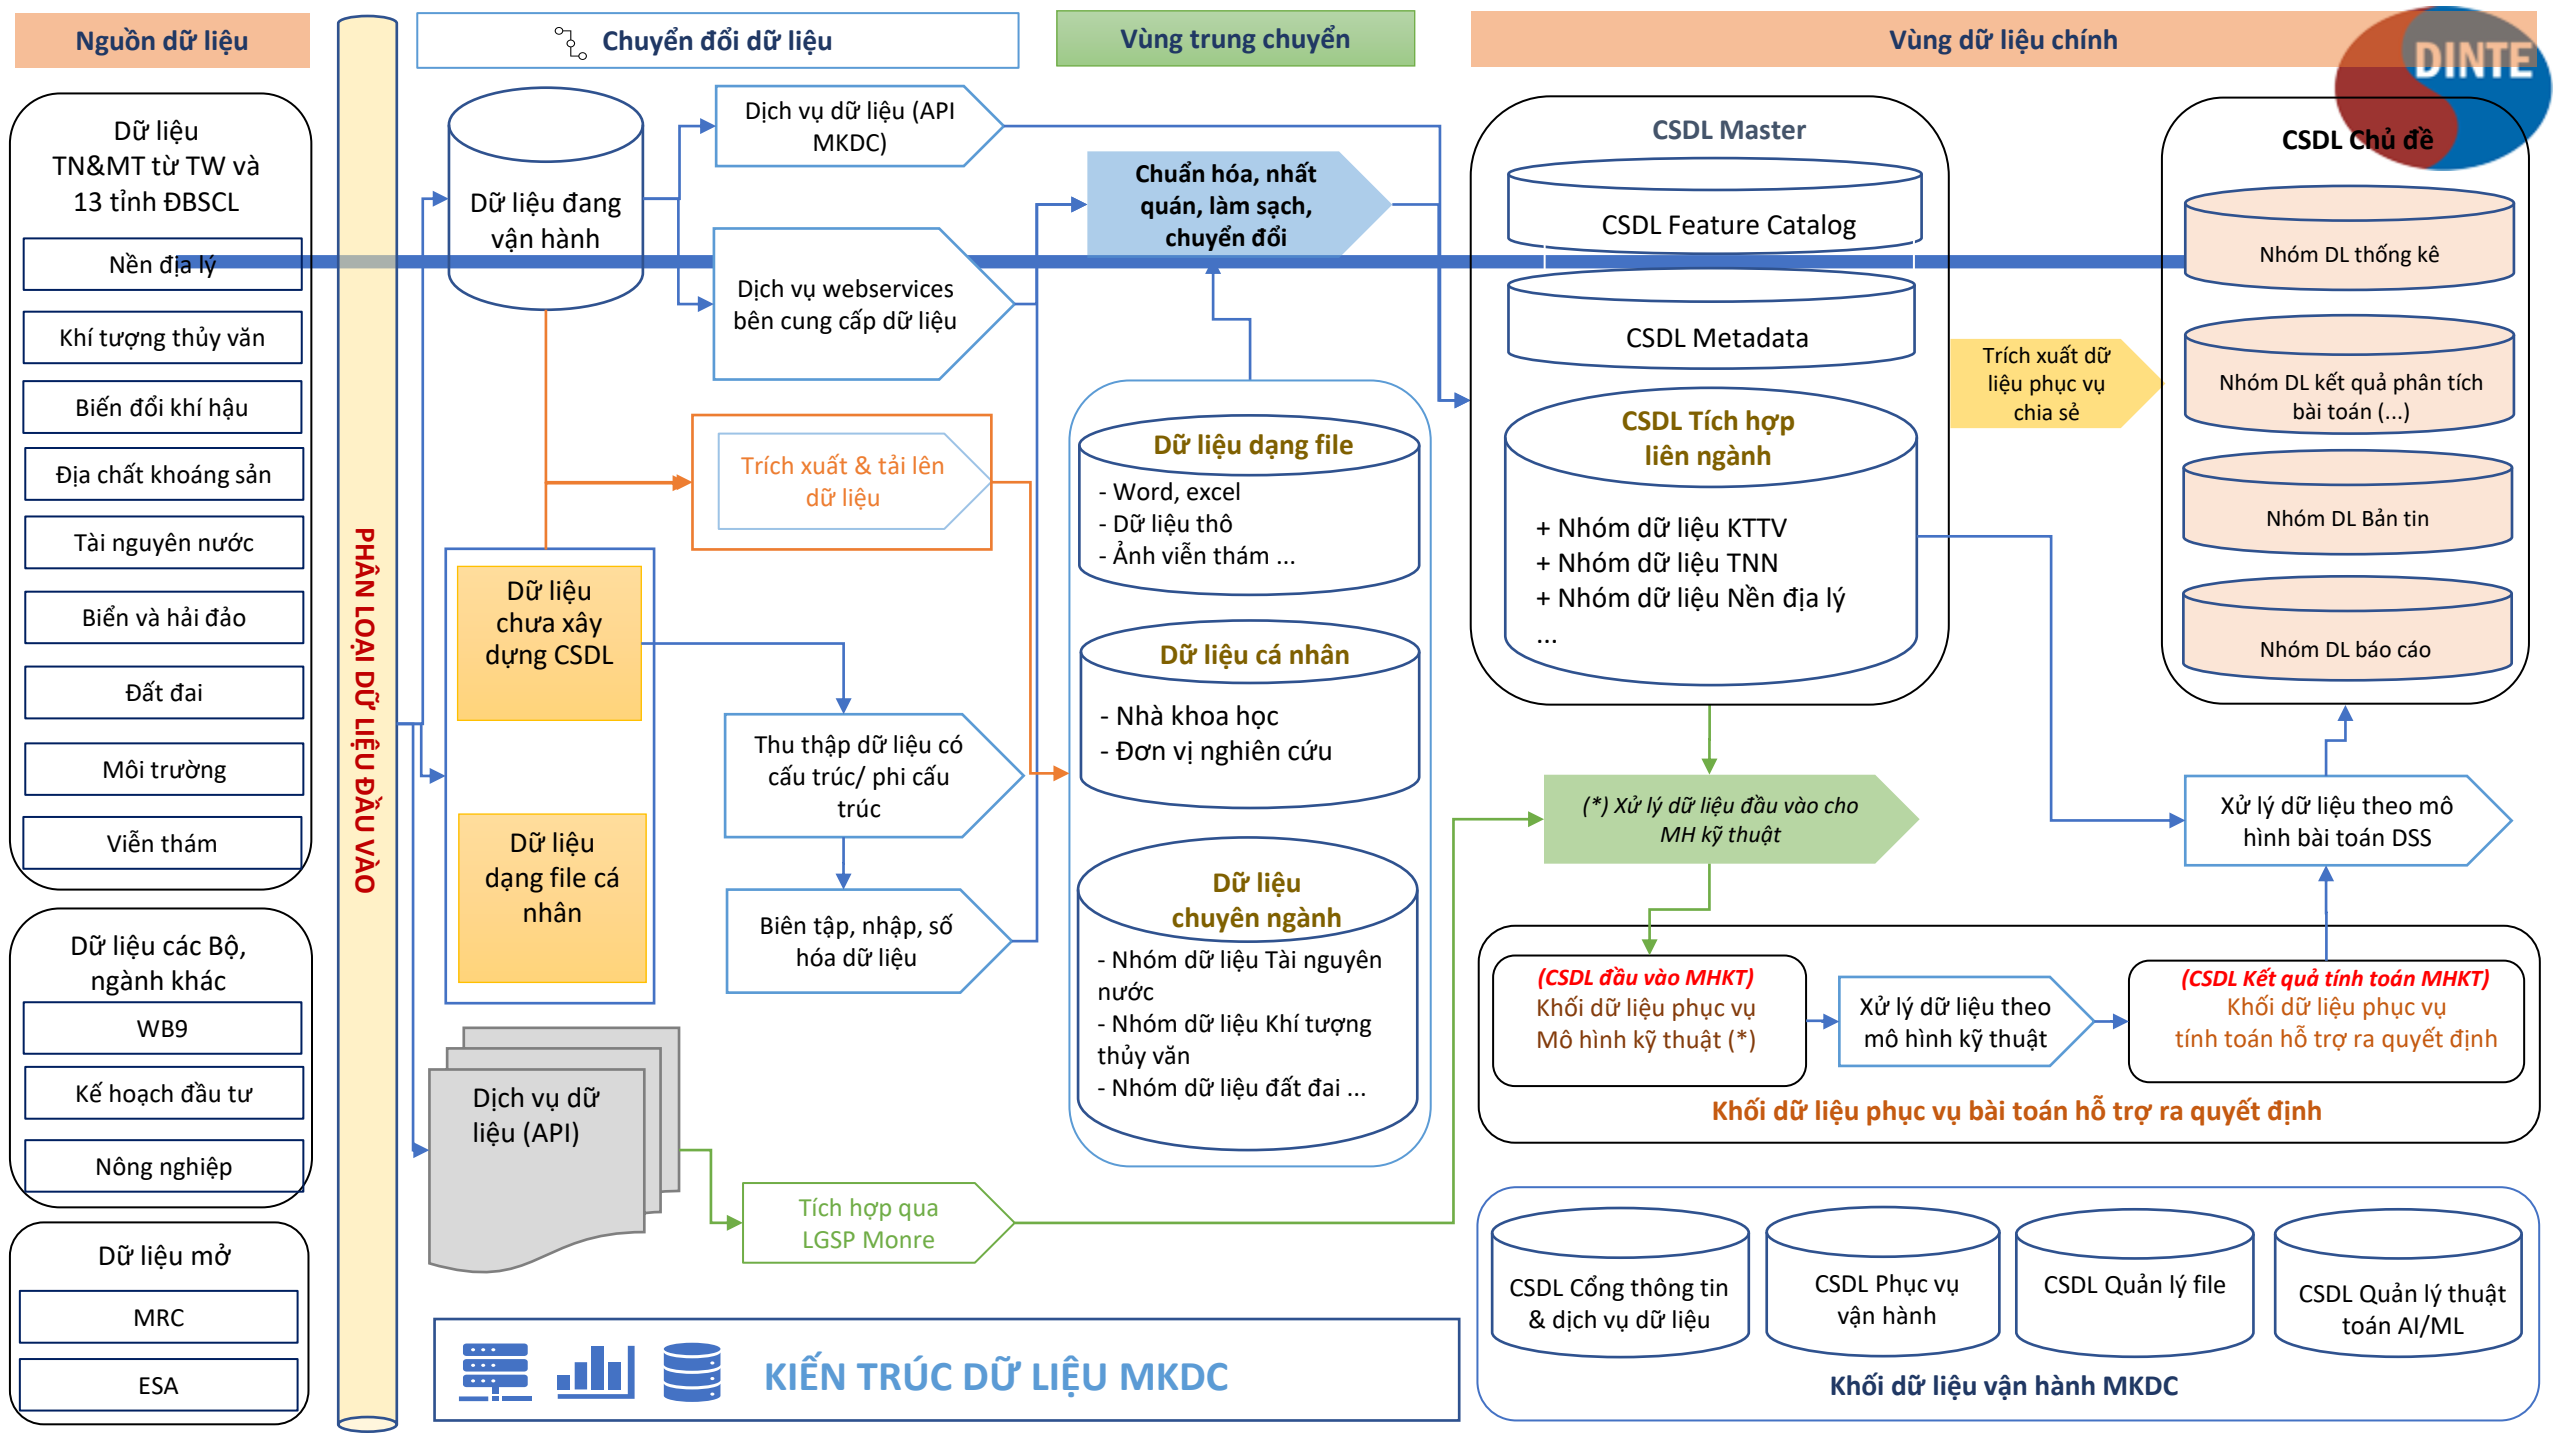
Nguồn dữ liệu

Chuyển đổi dữ liệu

Vùng trung chuyển

Vùng dữ liệu chính

DINTE

Dữ liệu TN&MT từ TW và 13 tỉnh ĐBSCL

Nền địa lý

Khí tượng thủy văn

Biến đổi khí hậu

Địa chất khoáng sản

Tài nguyên nước

Biển và hải đảo

Đất đai

Môi trường

Viễn thám

Dữ liệu các Bộ, ngành khác

WB9

Kế hoạch đầu tư

Nông nghiệp

Dữ liệu mở

MRC

ESA

PHÂN LOẠI DỮ LIỆU ĐẦU VÀO

Dữ liệu đang vận hành

Dịch vụ dữ liệu (API MKDC)

Dịch vụ webservices bên cung cấp dữ liệu

Trích xuất & tải lên dữ liệu

Dữ liệu chưa xây dựng CSDL

Dữ liệu dạng file cá nhân

Thu thập dữ liệu có cấu trúc/ phi cấu trúc

Biên tập, nhập, số hóa dữ liệu

Dịch vụ dữ liệu (API)

Tích hợp qua LGSP Monre

Chuẩn hóa, nhất quán, làm sạch, chuyển đổi

Dữ liệu dạng file

- Word, excel
- Dữ liệu thô
- Ảnh viễn thám ...

Dữ liệu cá nhân

- Nhà khoa học
- Đơn vị nghiên cứu

Dữ liệu chuyên ngành

- Nhóm dữ liệu Tài nguyên nước
- Nhóm dữ liệu Khí tượng thủy văn
- Nhóm dữ liệu đất đai ...

CSDL Master

CSDL Feature Catalog

CSDL Metadata

CSDL Tích hợp liên ngành

+ Nhóm dữ liệu KTTV
+ Nhóm dữ liệu TNN
+ Nhóm dữ liệu Nền địa lý
...

Trích xuất dữ liệu phục vụ chia sẻ

CSDL Chủ đề

Nhóm DL thống kê

Nhóm DL kết quả phân tích bài toán (...)

Nhóm DL Bản tin

Nhóm DL báo cáo

(*) Xử lý dữ liệu đầu vào cho MH kỹ thuật

Xử lý dữ liệu theo mô hình bài toán DSS

(CSDL đầu vào MHKT)
Khối dữ liệu phục vụ Mô hình kỹ thuật (*)

Xử lý dữ liệu theo mô hình kỹ thuật

(CSDL Kết quả tính toán MHKT)
Khối dữ liệu phục vụ tính toán hỗ trợ ra quyết định

Khối dữ liệu phục vụ bài toán hỗ trợ ra quyết định

CSDL Cổng thông tin & dịch vụ dữ liệu

CSDL Phục vụ vận hành

CSDL Quản lý file

CSDL Quản lý thuật toán AI/ML

Khối dữ liệu vận hành MKDC

KIẾN TRÚC DỮ LIỆU MKDC